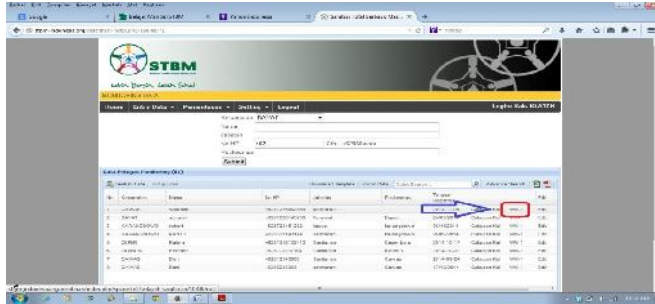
STBM

Home | Entry Data | Pemeriksaan | Setting | Logout

Login: Kab. KLATEN

Data Petugas Puskesmas (SC)

| No | Puskesmas | Nama | No HP | Jabatan | Pendidikan | Tanggal Registrasi | Status | Edit |
|---|---|---|---|---|---|---|---|---|
| 1 | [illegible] | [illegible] | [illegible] | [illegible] | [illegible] | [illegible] | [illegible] | Edit |
| 2 | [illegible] | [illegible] | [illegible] | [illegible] | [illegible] | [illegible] | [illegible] | Edit |
| 3 | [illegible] | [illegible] | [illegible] | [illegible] | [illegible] | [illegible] | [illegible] | Edit |
| 4 | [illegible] | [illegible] | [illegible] | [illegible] | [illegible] | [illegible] | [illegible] | Edit |
| 5 | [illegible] | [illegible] | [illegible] | Sanitarian | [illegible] | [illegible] | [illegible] | Edit |
| 6 | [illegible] | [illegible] | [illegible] | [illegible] | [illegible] | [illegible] | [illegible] | Edit |
| 7 | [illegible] | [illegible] | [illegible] | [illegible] | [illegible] | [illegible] | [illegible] | Edit |
| 8 | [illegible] | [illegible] | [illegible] | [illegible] | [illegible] | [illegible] | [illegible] | Edit |